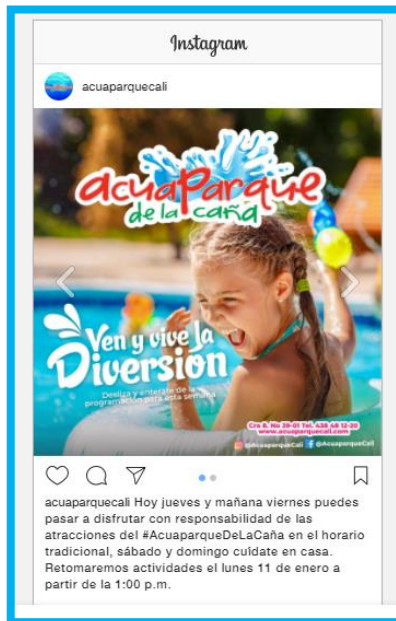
Instagram

acuaparquecali

AcuaParque de la caña

Ven y vive la Diversión

Desliza y entérate de la programación para esta semana

Cra 8. No 39-01 Tel. 438 58 12-20
www.acuaparquecali.com

@AcuaparqueCali @AcuaparqueCali

acuaparquecali Hoy jueves y mañana viernes puedes pasar a disfrutar con responsabilidad de las atracciones del #AcuaparqueDeLaCaña en el horario tradicional, sábado y domingo cuídate en casa. Retomaremos actividades el lunes 11 de enero a partir de la 1:00 p.m.